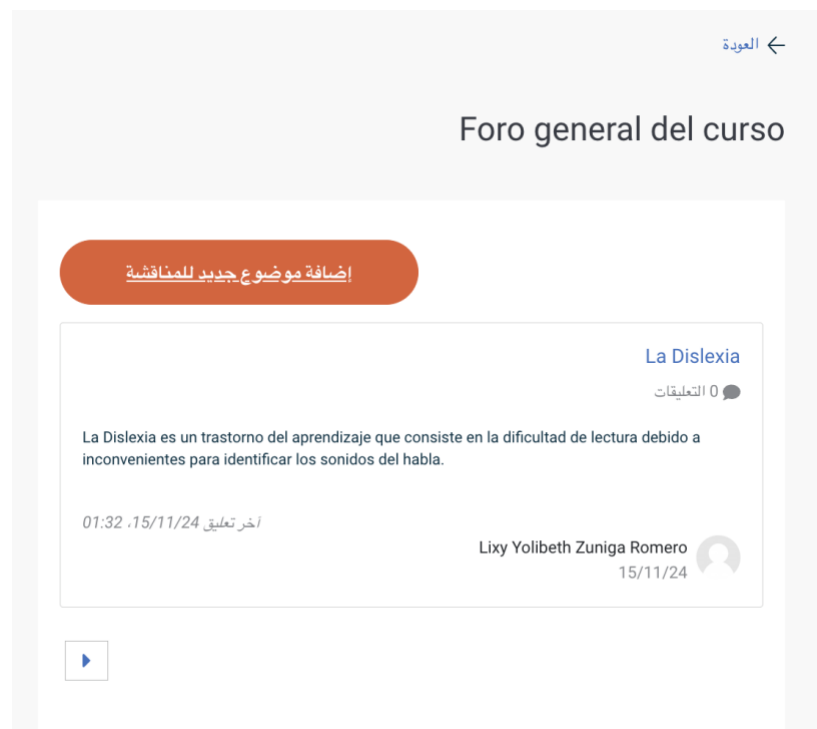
العودة

Foro general del curso

إضافة موضوع جديد للمناقشة

La Dislexia

0 التعليقات

La Dislexia es un trastorno del aprendizaje que consiste en la dificultad de lectura debido a inconvenientes para identificar los sonidos del habla.

آخر تعليق 15/11/24، 01:32

Lixy Yolibeth Zuniga Romero
15/11/24